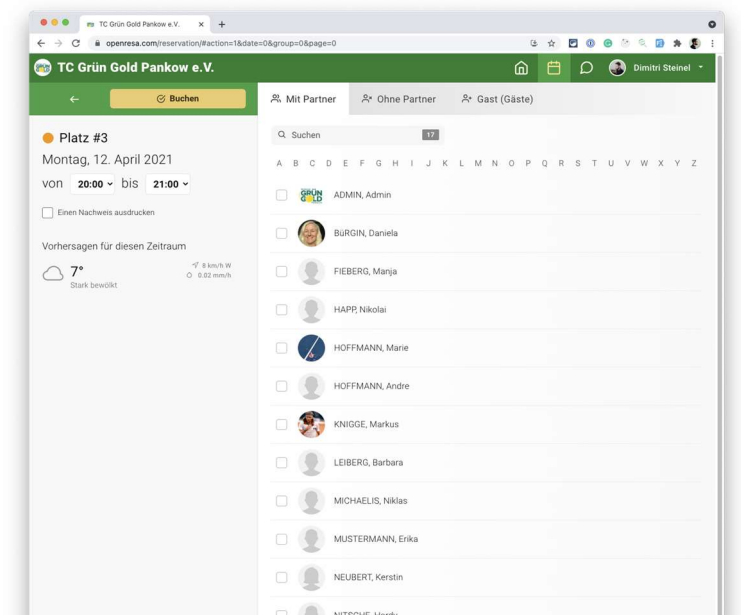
TC Grün Gold Pankow e.V.
openresa.com/reservation/#action=1&date=0&group=0&page=0

TC Grün Gold Pankow e.V.

Dimitri Steinel

Buchen

Platz #3
Montag, 12. April 2021
von 20:00 bis 21:00

Einen Nachweis ausdrucken

Vorhersagen für diesen Zeitraum
7°
Stark bewölkt
8 km/h W
0.02 mm/h

Mit Partner
Ohne Partner
Gast (Gäste)

Suchen 17

A B C D E F G H I J K L M N O P Q R S T U V W X Y Z

GRÜN GOLD
ADMIN, Admin
BüRGIN, Daniela
FIEBERG, Manja
HAPP, Nikolai
HOFFMANN, Marie
HOFFMANN, Andre
KNIGGE, Markus
LEIBERG, Barbara
MICHAELIS, Niklas
MUSTERMANN, Erika
NEUBERT, Kerstin
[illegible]